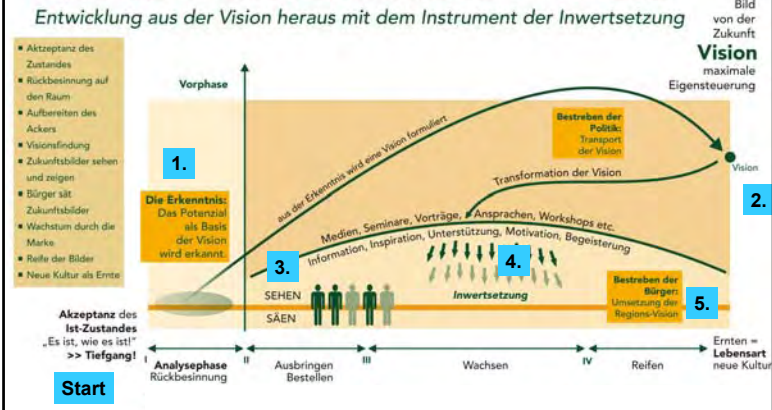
Entwicklung aus der Vision heraus mit dem Instrument der Inwertsetzung

Bild von der Zukunft
Vision
maximale Eigensteuerung

- Aktzeptanz des Zustandes
- Rückbesinnung auf den Raum
- Aufbereiten des Ackers
- Visionsfindung
- Zukunftsbilder sehen und zeigen
- Bürger sät Zukunftsbilder
- Wachstum durch die Marke
- Reife der Bilder
- Neue Kultur als Ernte

Vorphase

1.

Die Erkenntnis:
Das Potenzial als Basis der Vision wird erkannt

aus der Erkenntnis wird eine Vision formuliert

Bestreben der Politik:
Transport der Vision

Vision

2.

Transformation der Vision

Medien, Seminare, Vorträge, Ansprachen, Workshops etc.

Information, Inspiration, Unterstützung, Motivation, Begeisterung

3.

4.

SEHEN

SÄEN

Inwertsetzung

Bestreben der Bürger:
Umsetzung der Regions-Vision

5.

Akzeptanz des Ist-Zustandes
„Es ist, wie es ist!"
>> Tiefgang!

Start

I Analysephase
Rückbesinnung

II Ausbringen
Bestellen

III Wachsen

IV Reifen

Ernten = Lebensart
neue Kultur